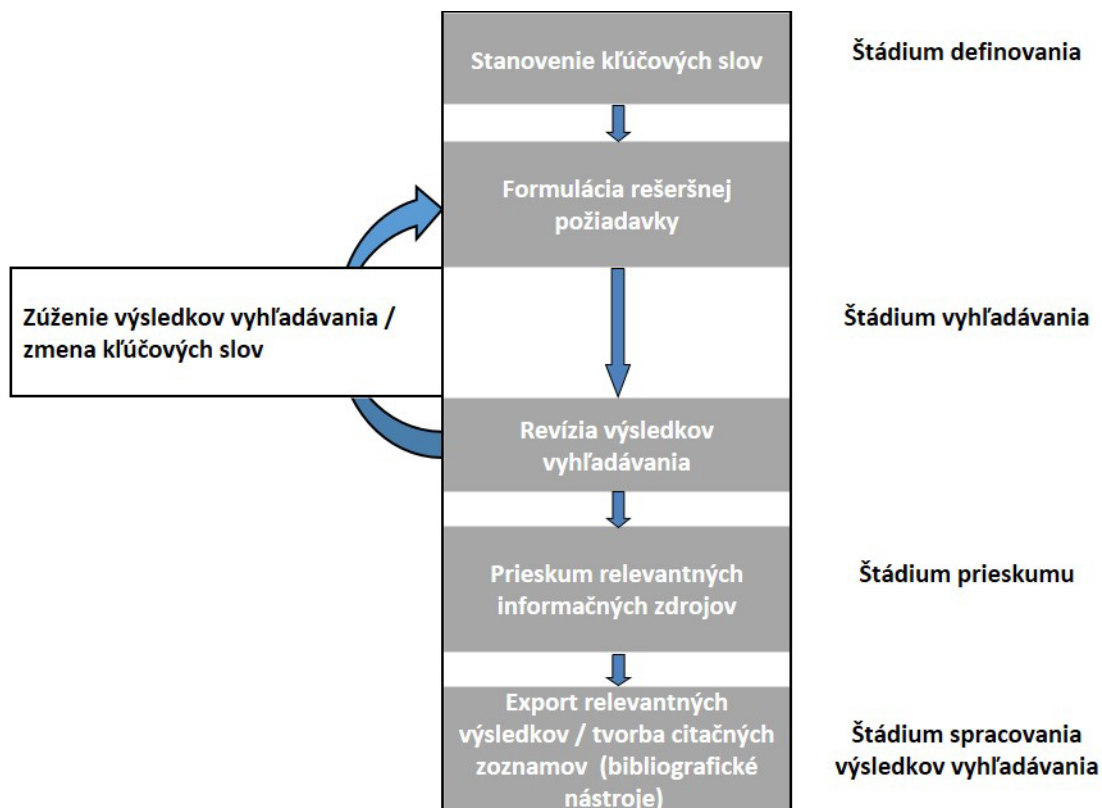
Stanovenie kľúčových slov

Štádium definovania

Formulácia rešeršnej požiadavky

Zúženie výsledkov vyhľadávania / zmena kľúčových slov

Štádium vyhľadávania

Revízia výsledkov vyhľadávania

Prieskum relevantných informačných zdrojov

Štádium prieskumu

Export relevantných výsledkov / tvorba citačných zoznamov (bibliografické nástroje)

Štádium spracovania výsledkov vyhľadávania